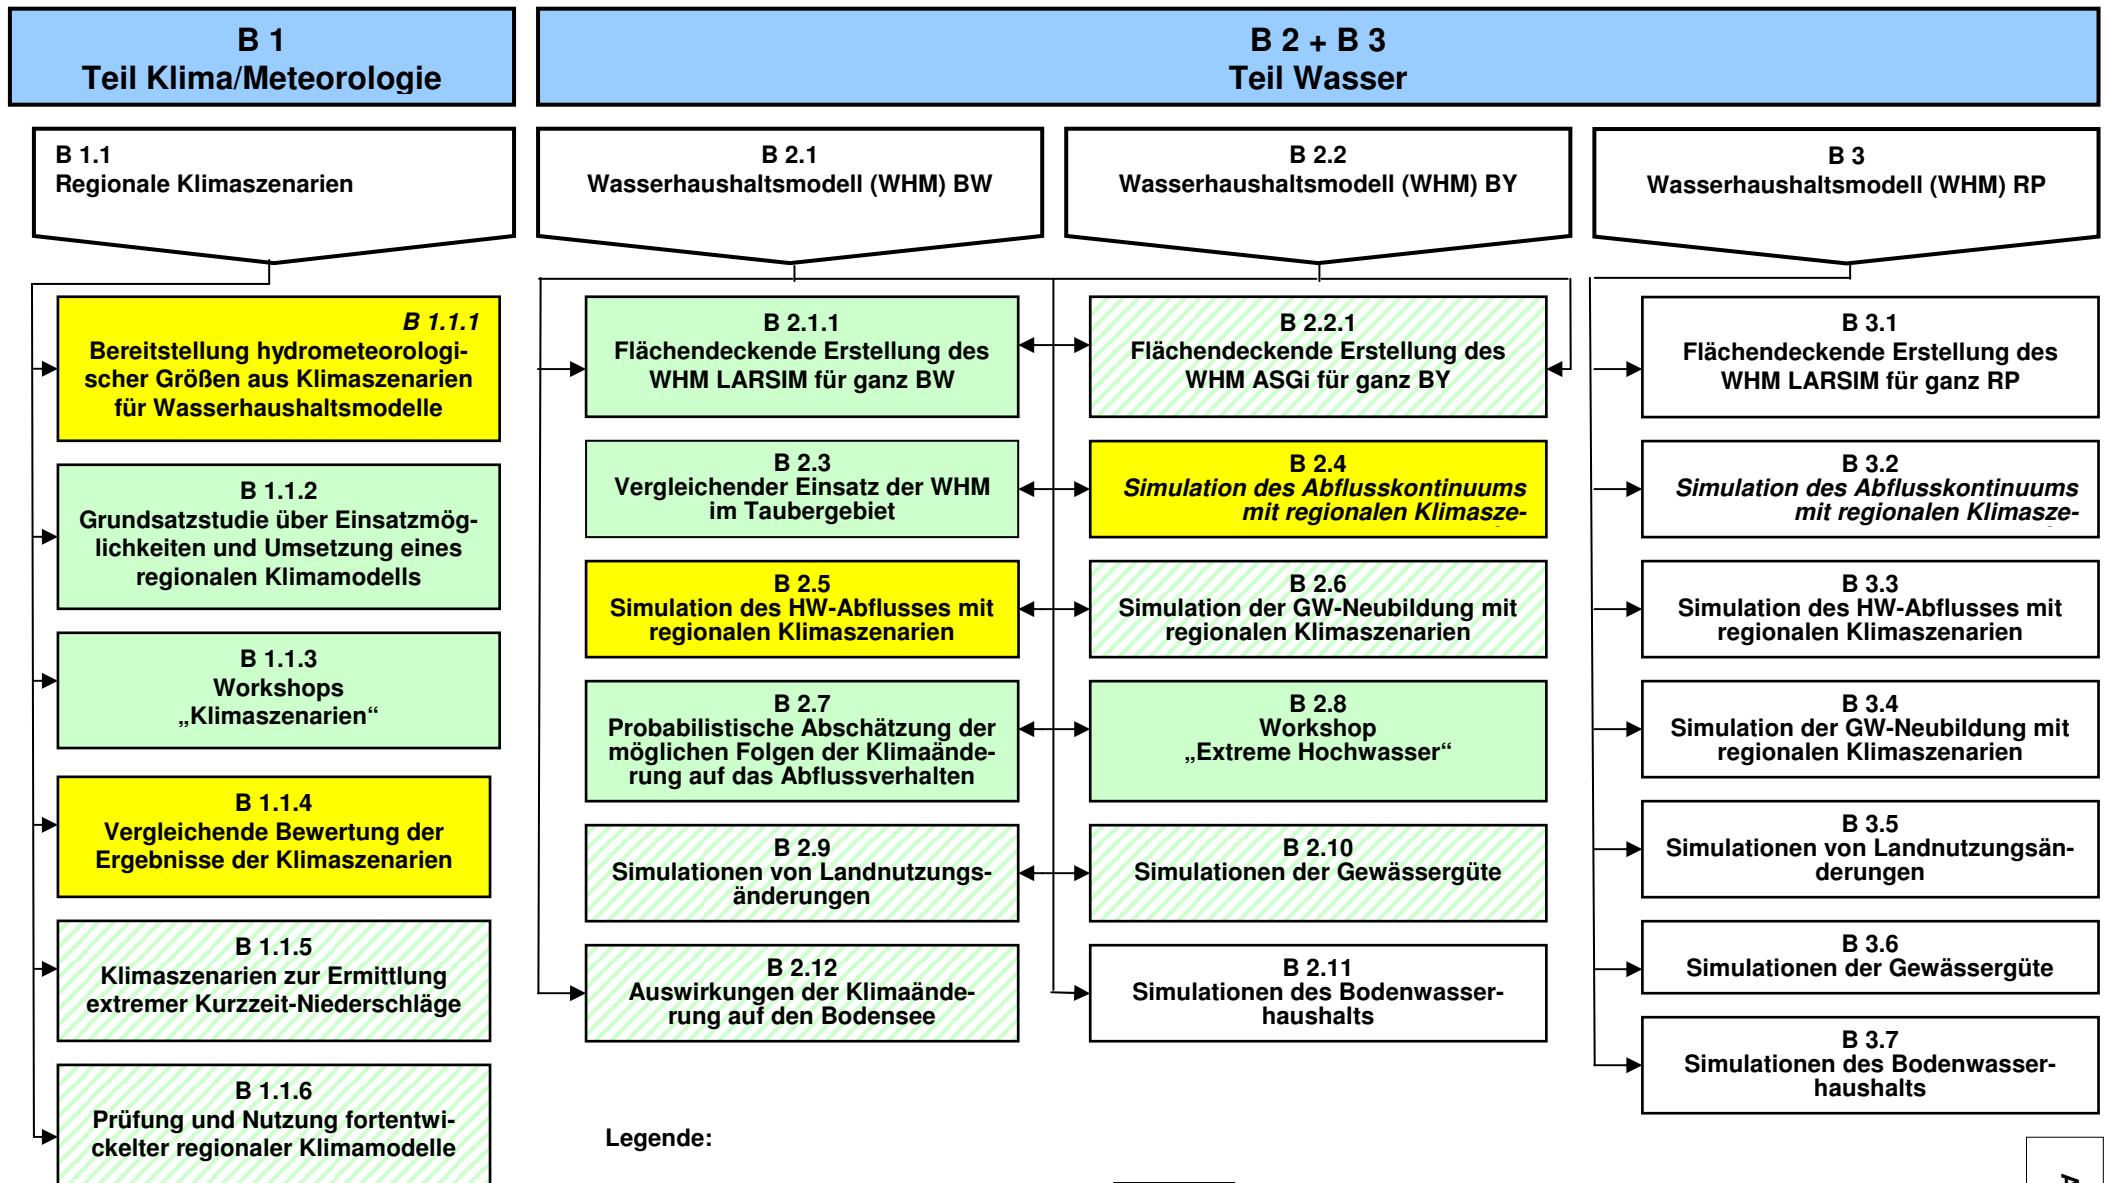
B 1
Teil Klima/Meteorologie

B 2 + B 3
Teil Wasser

B 1.1
Regionale Klimaszenarien

B 2.1
Wasserhaushaltsmodell (WHM) BW

B 2.2
Wasserhaushaltsmodell (WHM) BY

B 3
Wasserhaushaltsmodell (WHM) RP

B 1.1.1
Bereitstellung hydrometeorologischer Größen aus Klimaszenarien für Wasserhaushaltsmodelle

B 1.1.2
Grundsatzstudie über Einsatzmöglichkeiten und Umsetzung eines regionalen Klimamodells

B 1.1.3
Workshops
„Klimaszenarien“

B 1.1.4
Vergleichende Bewertung der Ergebnisse der Klimaszenarien

B 1.1.5
Klimaszenarien zur Ermittlung extremer Kurzzeit-Niederschläge

B 1.1.6
Prüfung und Nutzung fortentwickelter regionaler Klimamodelle

B 2.1.1
Flächendeckende Erstellung des WHM LARSIM für ganz BW

B 2.2.1
Flächendeckende Erstellung des WHM ASGi für ganz BY

B 3.1
Flächendeckende Erstellung des WHM LARSIM für ganz RP

B 2.3
Vergleichender Einsatz der WHM im Taubergebiet

B 2.4
Simulation des Abflusskontinuums mit regionalen Klimasze-

B 3.2
Simulation des Abflusskontinuums mit regionalen Klimasze-

B 2.5
Simulation des HW-Abflusses mit regionalen Klimaszenarien

B 2.6
Simulation der GW-Neubildung mit regionalen Klimaszenarien

B 3.3
Simulation des HW-Abflusses mit regionalen Klimaszenarien

B 2.7
Probabilistische Abschätzung der möglichen Folgen der Klimaänderung auf das Abflussverhalten

B 2.8
Workshop
„Extreme Hochwasser“

B 3.4
Simulation der GW-Neubildung mit regionalen Klimaszenarien

B 2.9
Simulationen von Landnutzungsänderungen

B 2.10
Simulationen der Gewässergüte

B 3.5
Simulationen von Landnutzungsänderungen

B 2.12
Auswirkungen der Klimaänderung auf den Bodensee

B 2.11
Simulationen des Bodenwasserhaushalts

B 3.6
Simulationen der Gewässergüte

B 3.7
Simulationen des Bodenwasserhaushalts

Legende: